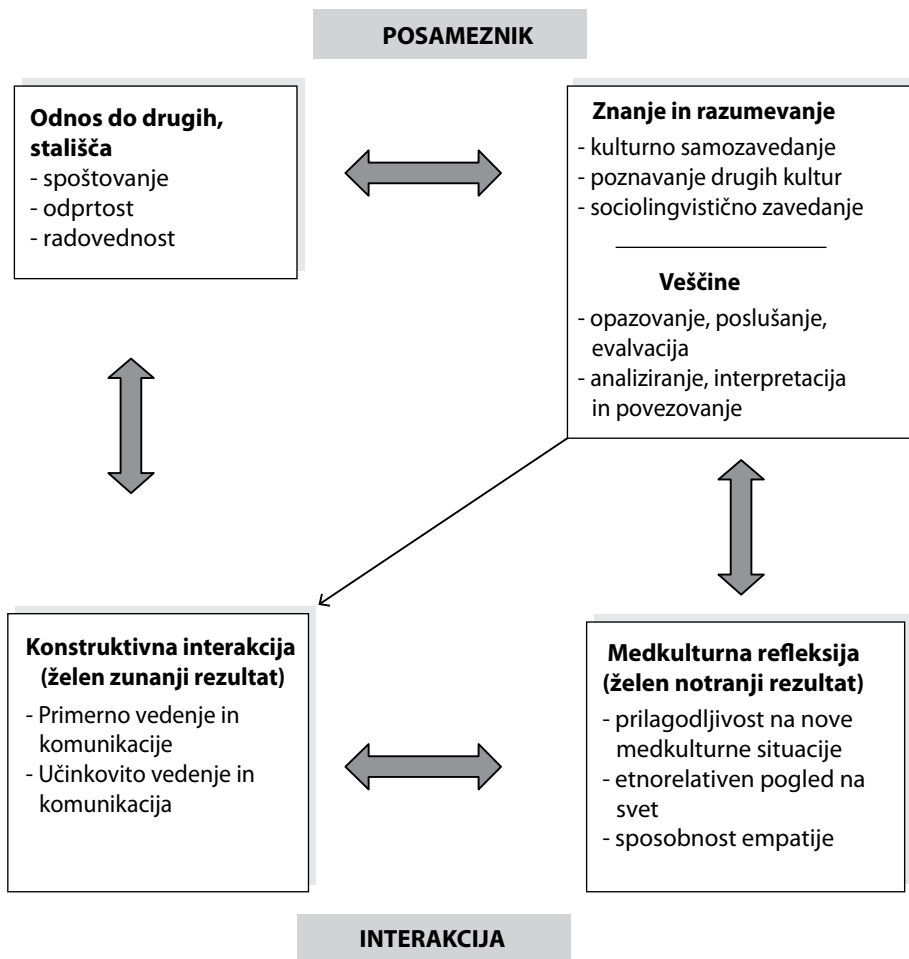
**POSAMEZNIK**

**Odnos do drugih, stališča**
- spoštovanje
- odprtost
- radovednost

**Znanje in razumevanje**
- kulturno samozavedanje
- poznavanje drugih kultur
- sociolingvistično zavedanje

**Veščine**
- opazovanje, poslušanje, evalvacija
- analiziranje, interpretacija in povezovanje

**Konstruktivna interakcija (želen zunanji rezultat)**
- Primerno vedenje in komunikacije
- Učinkovito vedenje in komunikacija

**Medkulturna refleksija (želen notranji rezultat)**
- prilagodljivost na nove medkulturne situacije
- etnorelativen pogled na svet
- sposobnost empatije

**INTERAKCIJA**